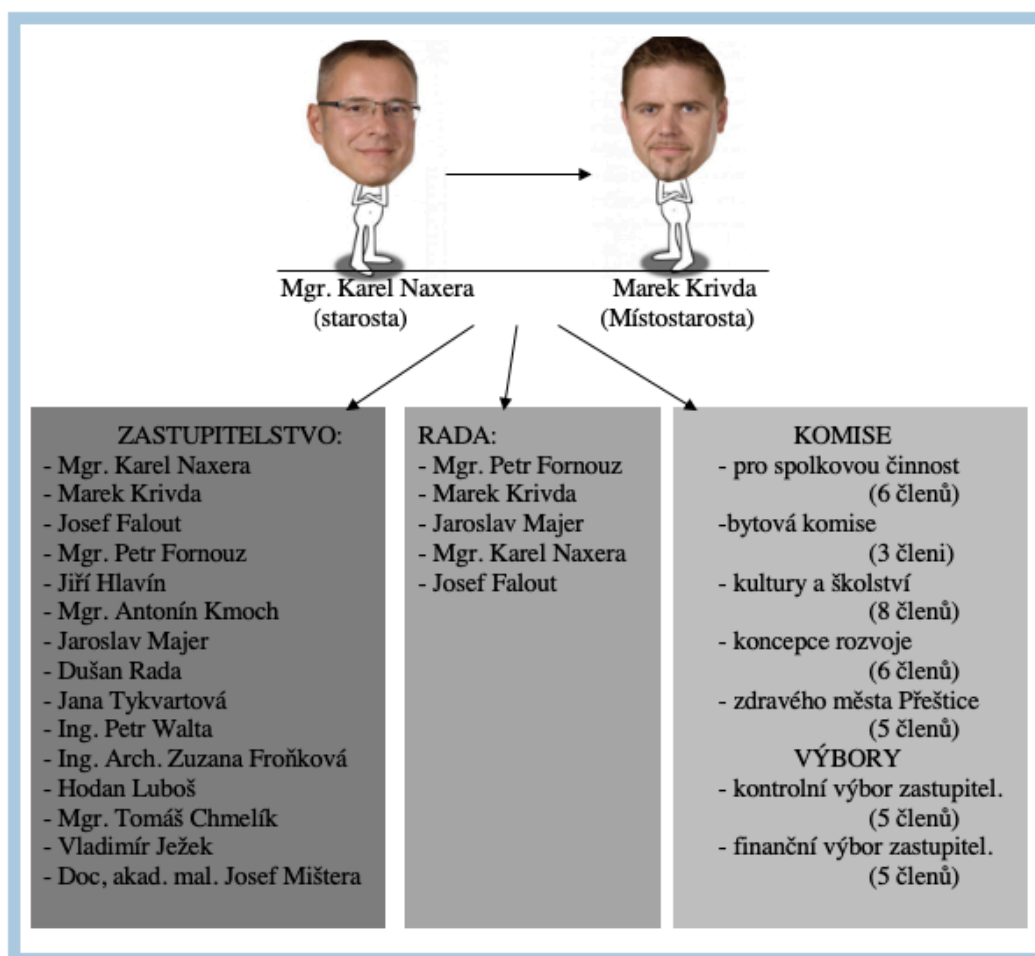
Mgr. Karel Naxera
(starosta)

Marek Krivda
(Místostarosta)

ZASTUPITELSTVO:
- Mgr. Karel Naxera
- Marek Krivda
- Josef Falout
- Mgr. Petr Fornouz
- Jiří Hlavín
- Mgr. Antonín Kmoch
- Jaroslav Majer
- Dušan Rada
- Jana Tykvartová
- Ing. Petr Walta
- Ing. Arch. Zuzana Froňková
- Hodan Luboš
- Mgr. Tomáš Chmelík
- Vladimír Ježek
- Doc, akad. mal. Josef Mištera

RADA:
- Mgr. Petr Fornouz
- Marek Krivda
- Jaroslav Majer
- Mgr. Karel Naxera
- Josef Falout

KOMISE
- pro spolkovou činnost
(6 členů)
-bytová komise
(3 členi)
- kultury a školství
(8 členů)
- koncepce rozvoje
(6 členů)
- zdravého města Přeštice
(5 členů)
VÝBORY
- kontrolní výbor zastupitel.
(5 členů)
- finanční výbor zastupitel.
(5 členů)